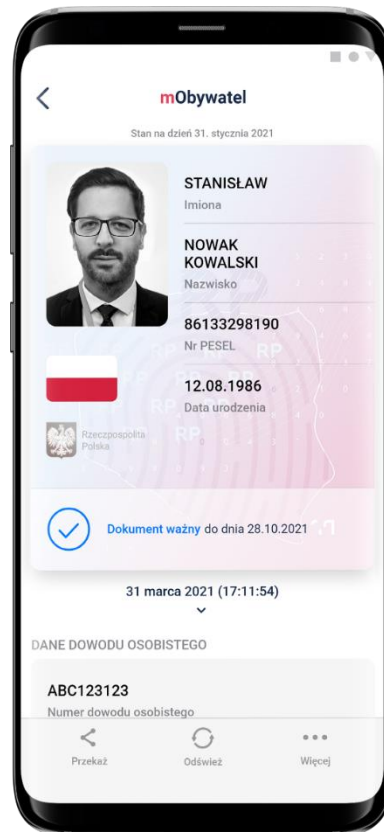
mObywatel

Stan na dzień 31. stycznia 2021

STANISŁAW
Imiona

NOWAK
KOWALSKI
Nazwisko

86133298190
Nr PESEL

12.08.1986
Data urodzenia

Rzeczpospolita Polska

Dokument ważny do dnia 28.10.2021

31 marca 2021 (17:11:54)

DANE DOWODU OSOBISTEGO

ABC123123
Numer dowodu osobistego

Przekaż
Odśwież
Więcej